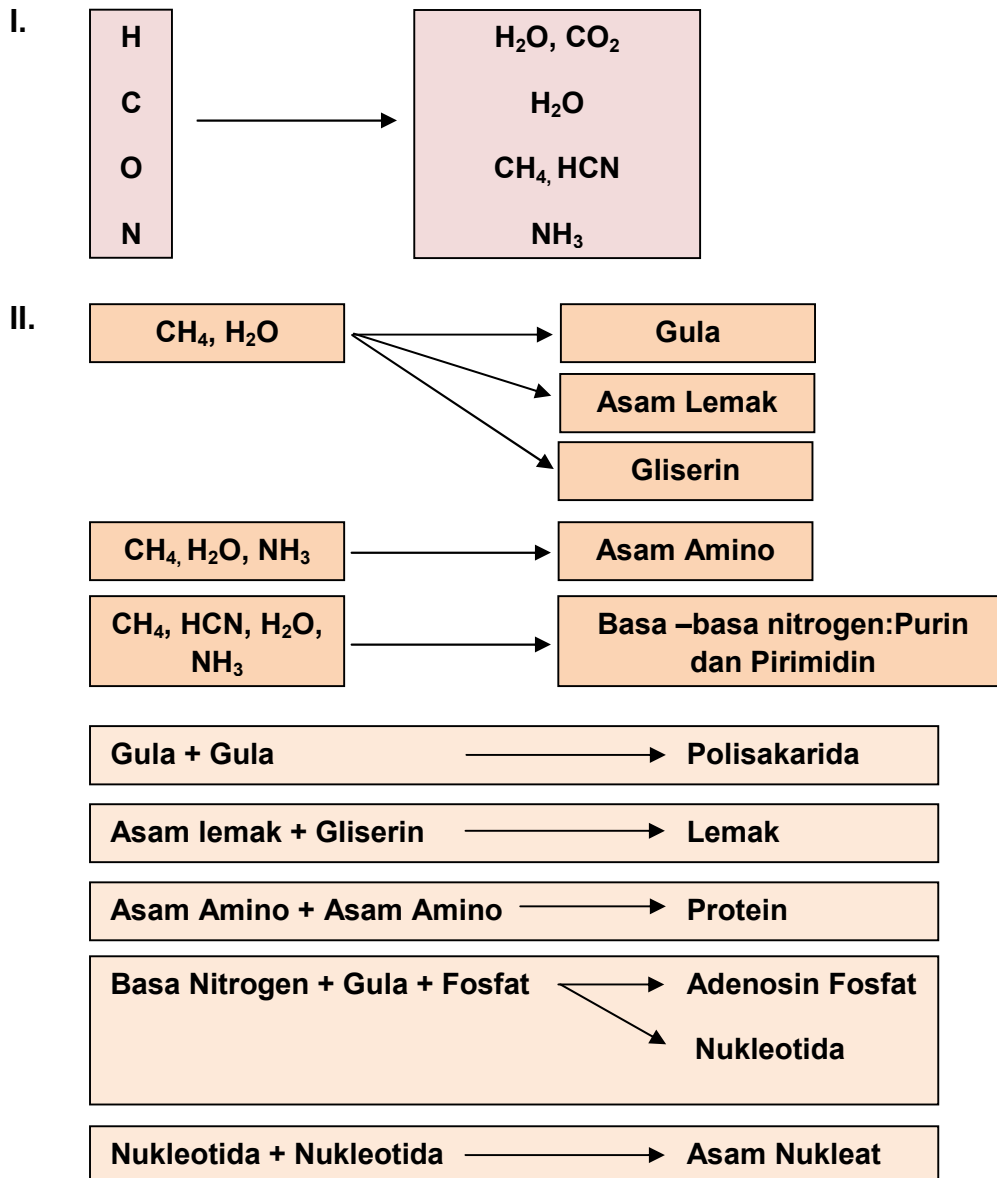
I.

H
C
O
N

$H_2O$, $CO_2$
$H_2O$
$CH_4$, HCN
$NH_3$

II.

$CH_4$, $H_2O$

Gula
Asam Lemak
Gliserin

$CH_4$, $H_2O$, $NH_3$

Asam Amino

$CH_4$, HCN, $H_2O$, $NH_3$

Basa –basa nitrogen:Purin dan Pirimidin

Gula + Gula → Polisakarida

Asam lemak + Gliserin → Lemak

Asam Amino + Asam Amino → Protein

Basa Nitrogen + Gula + Fosfat → Adenosin Fosfat
Nukleotida

Nukleotida + Nukleotida → Asam Nukleat